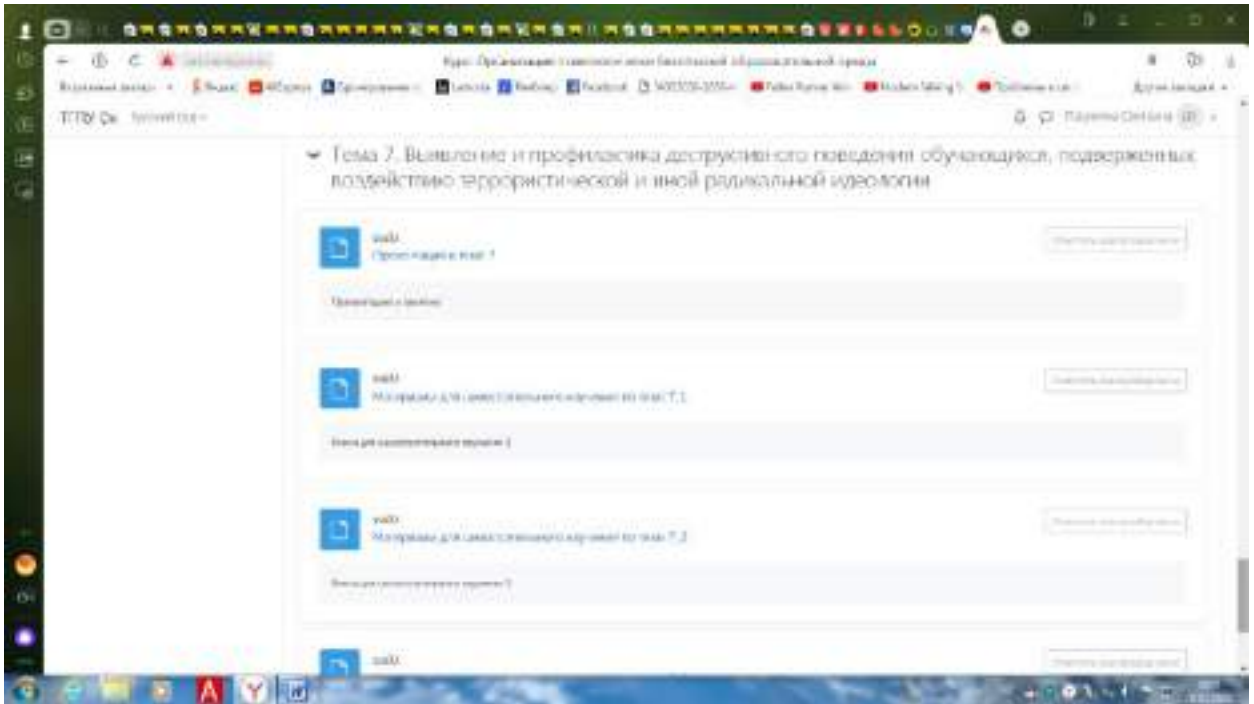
Тема 7. Выявление и профилактика деструктивного поведения обучающихся, подверженных воздействию террористической и иной радикальной идеологии

Файл
Презентация к теме 7

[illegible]

Файл
Материалы для самостоятельного изучения по теме 7.1

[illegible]

Файл
Материалы для самостоятельного изучения по теме 7.2

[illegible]

Файл